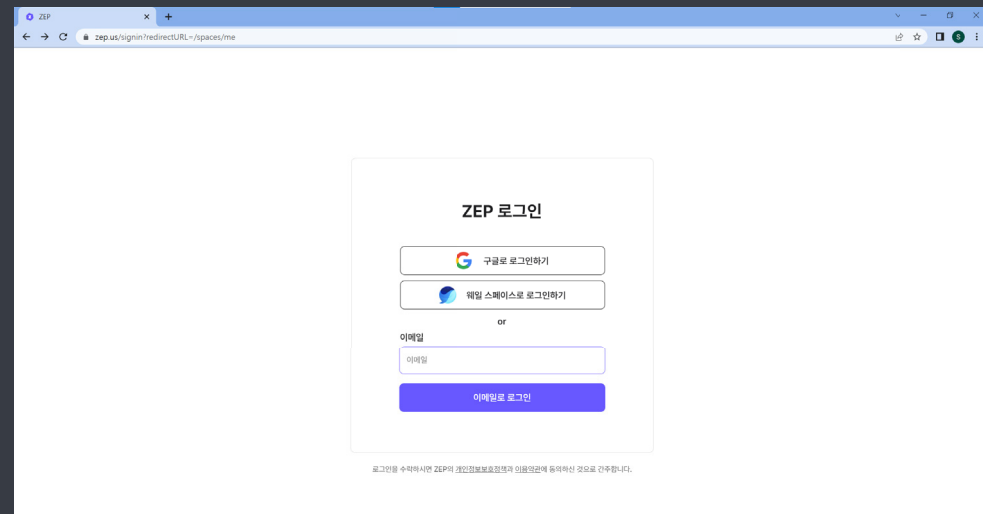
ZEP
zep.us/signin?redirectURL=/spaces/me
S

ZEP 로그인

구글로 로그인하기

웨일 스페이스로 로그인하기

or

이메일

이메일

이메일로 로그인

로그인을 수락하시면 ZEP의 개인정보보호정책과 이용약관에 동의하신 것으로 간주합니다.